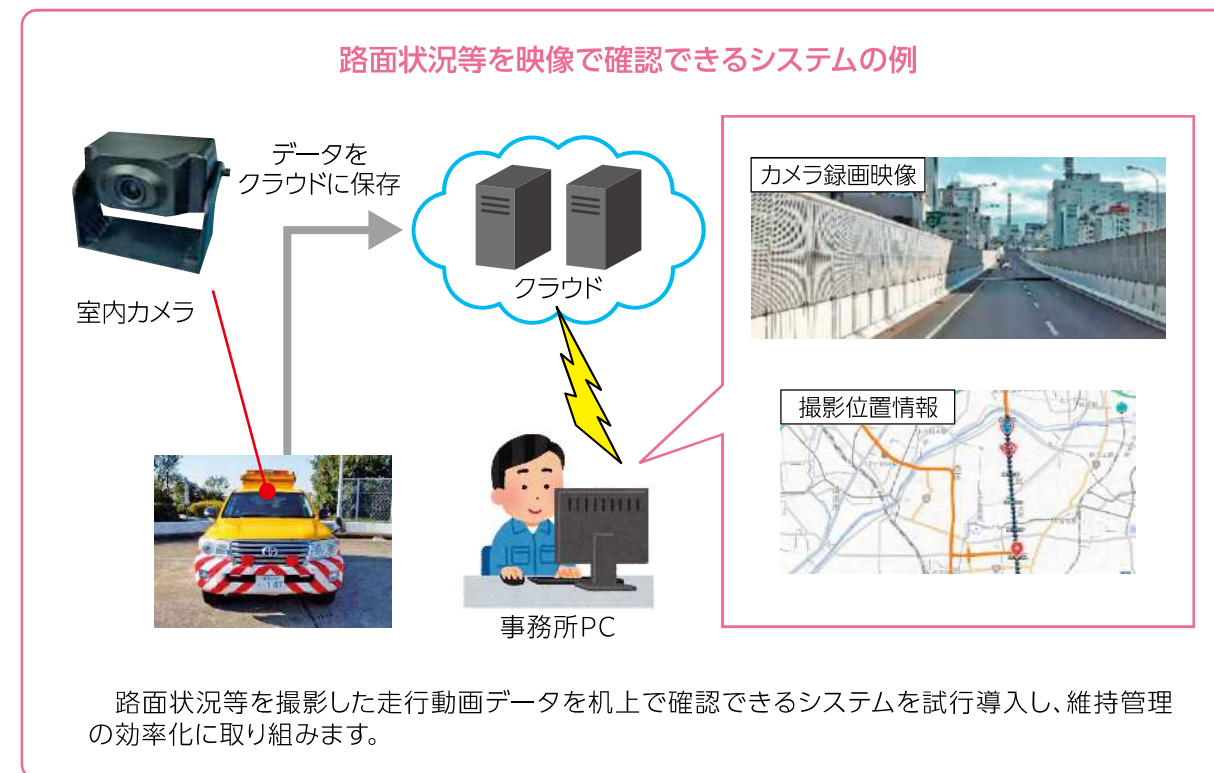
路面状況等を映像で確認できるシステムの例

データを
クラウドに保存

室内カメラ

クラウド

事務所PC

カメラ録画映像

撮影位置情報

路面状況等を撮影した走行動画データを机上で確認できるシステムを試行導入し、維持管理の効率化に取り組みます。